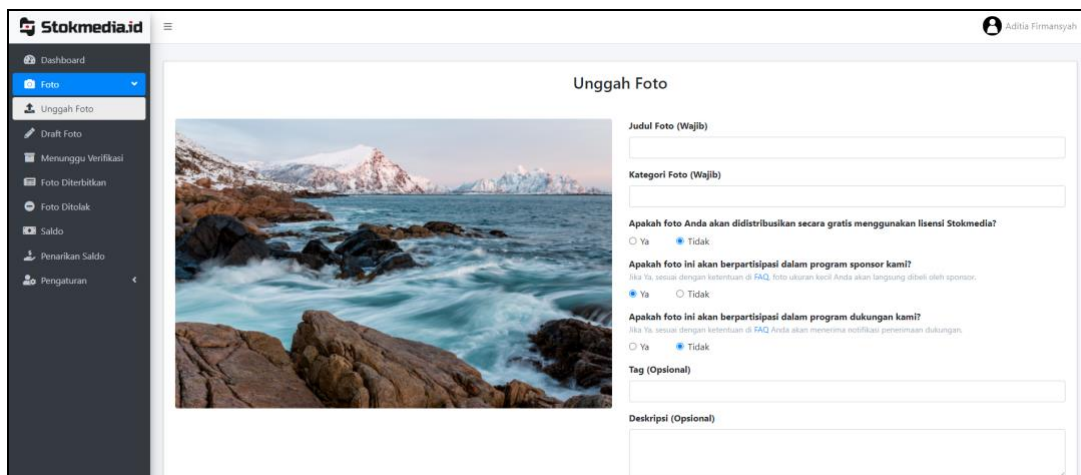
Stokmedia.id

Aditia Firmansyah

Dashboard

Foto

Unggah Foto

Draft Foto

Menunggu Verifikasi

Foto Diterbitkan

Foto Ditolak

Saldo

Penarikan Saldo

Pengaturan

Unggah Foto

Judul Foto (Wajib)

Kategori Foto (Wajib)

Apakah foto Anda akan didistribusikan secara gratis menggunakan lisensi Stokmedia?

Ya Tidak

Apakah foto ini akan berpartisipasi dalam program sponsor kami?

Jika Ya, sesuai dengan ketentuan di FAQ, foto ukuran kecil Anda akan langsung dibeli oleh sponsor.

Ya Tidak

Apakah foto ini akan berpartisipasi dalam program dukungan kami?

Jika Ya, sesuai dengan ketentuan di FAQ Anda akan menerima notifikasi penerimaan dukungan.

Ya Tidak

Tag (Opsional)

Deskripsi (Opsional)